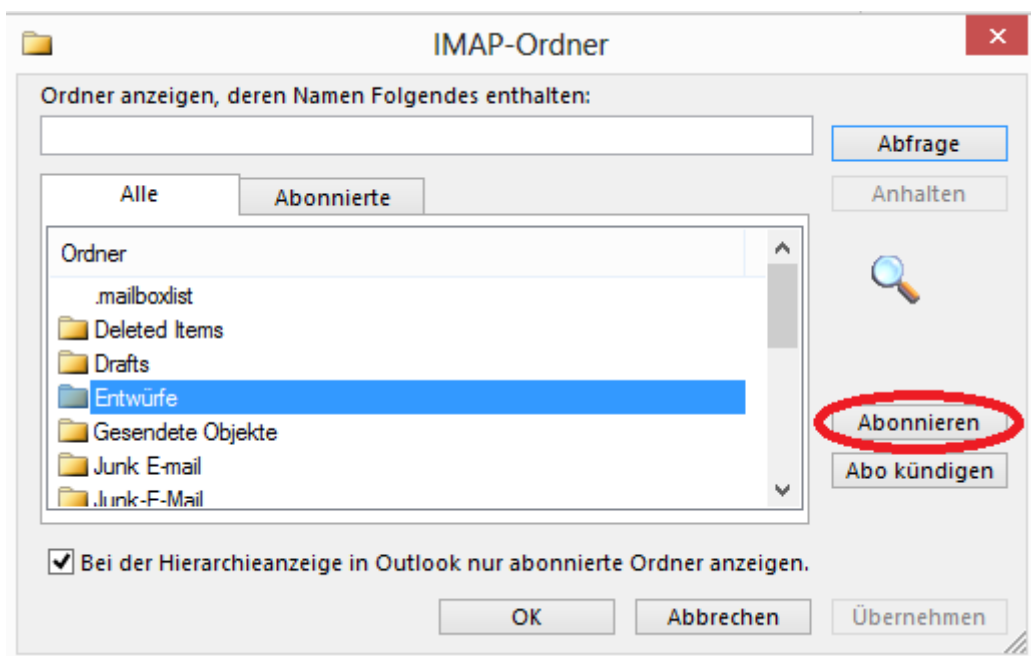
IMAP-Ordner

Ordner anzeigen, deren Namen Folgendes enthalten:

Abfrage

Anhalten

Alle

Abonnierte

Ordner

.mailboxlist

Deleted Items

Drafts

Entwürfe

Gesendete Objekte

Junk E-mail

Junk-E-Mail

Abonnieren

Abo kündigen

Bei der Hierarchieanzeige in Outlook nur abonnierte Ordner anzeigen.

OK

Abbrechen

Übernehmen